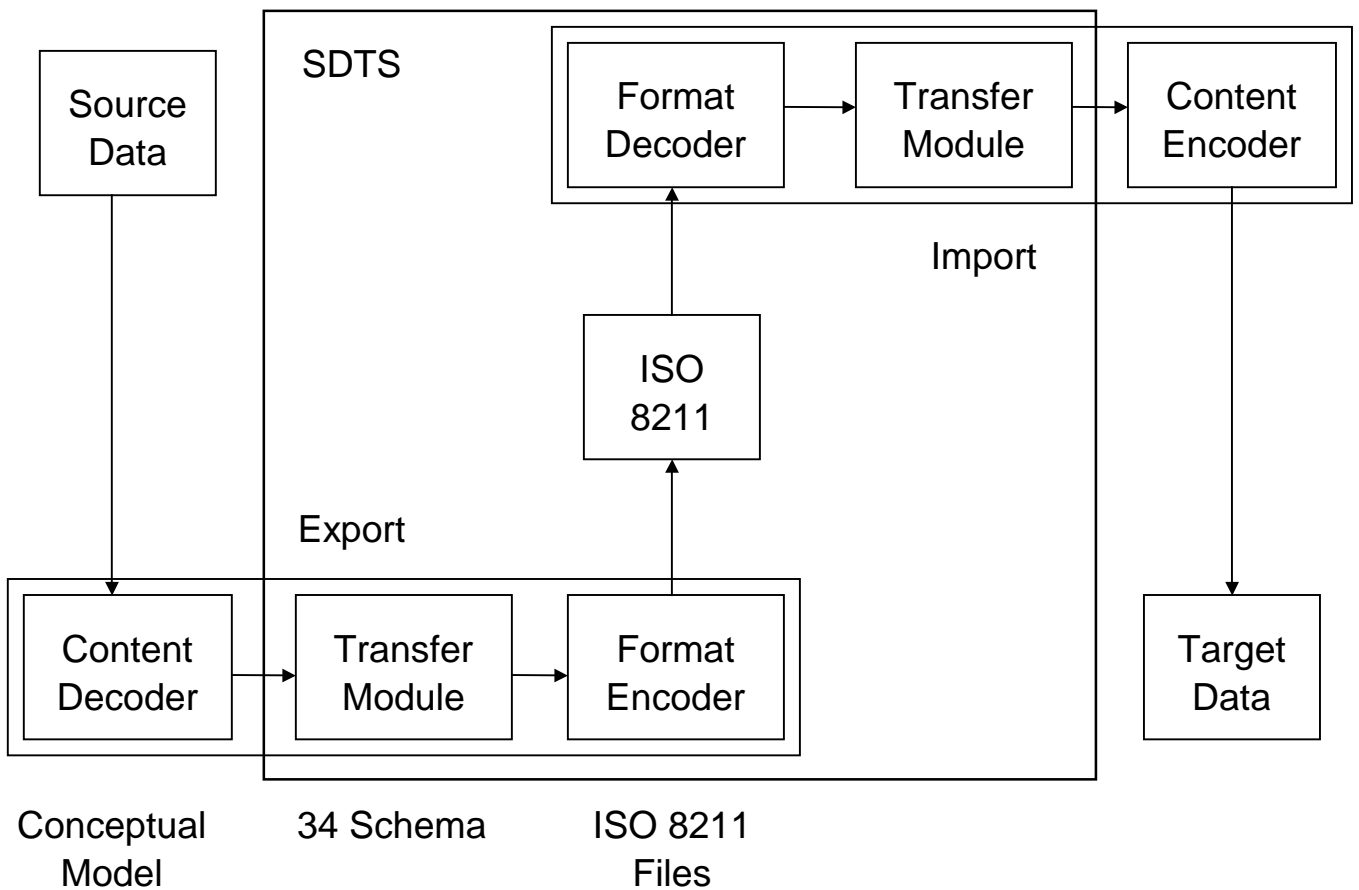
SDTS

Source Data

Format Decoder

Transfer Module

Content Encoder

Import

ISO 8211

Export

Content Decoder

Transfer Module

Format Encoder

Target Data

Conceptual Model

34 Schema

ISO 8211 Files